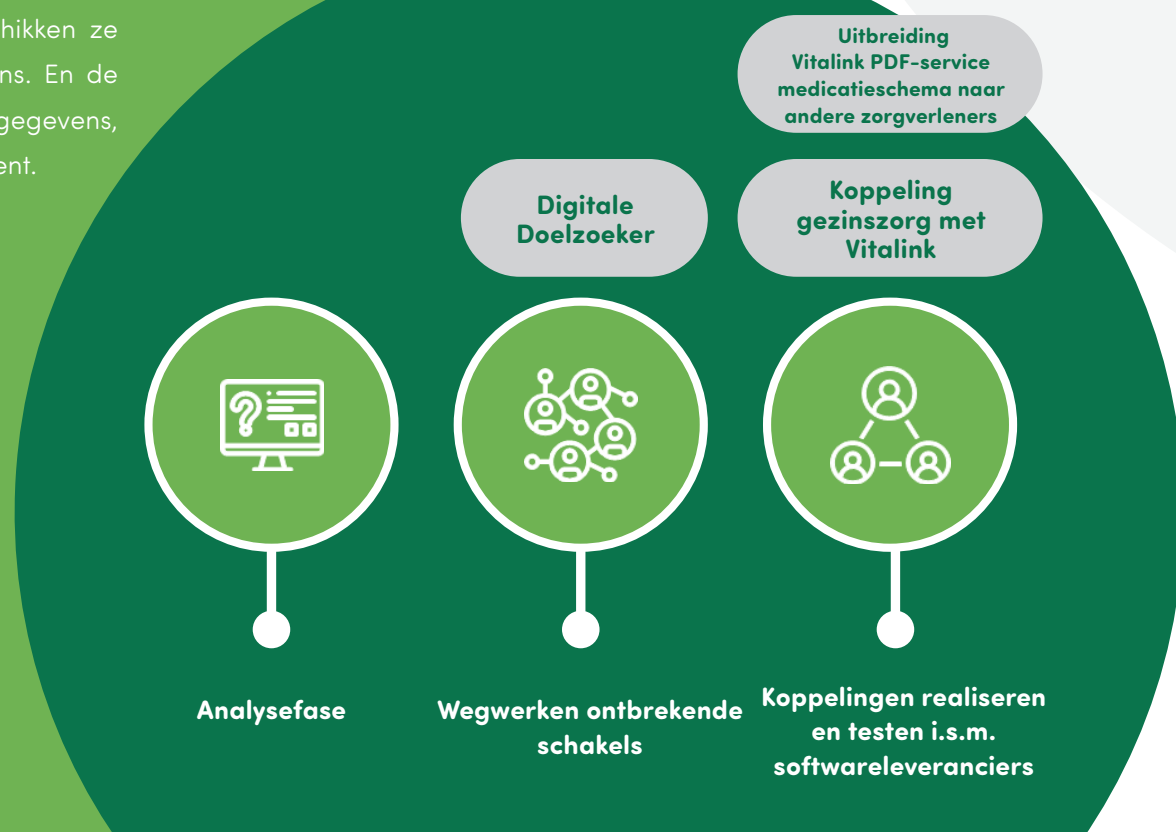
hikken ze ns. En de gegevens, ent.

Uitbreiding Vitalink PDF-service medicatieschema naar andere zorgverleners

Digitale Doelzoeker

Koppeling gezinszorg met Vitalink

Analysefase

Wegwerken ontbrekende schakels

Koppelingen realiseren en testen i.s.m. softwareleveranciers